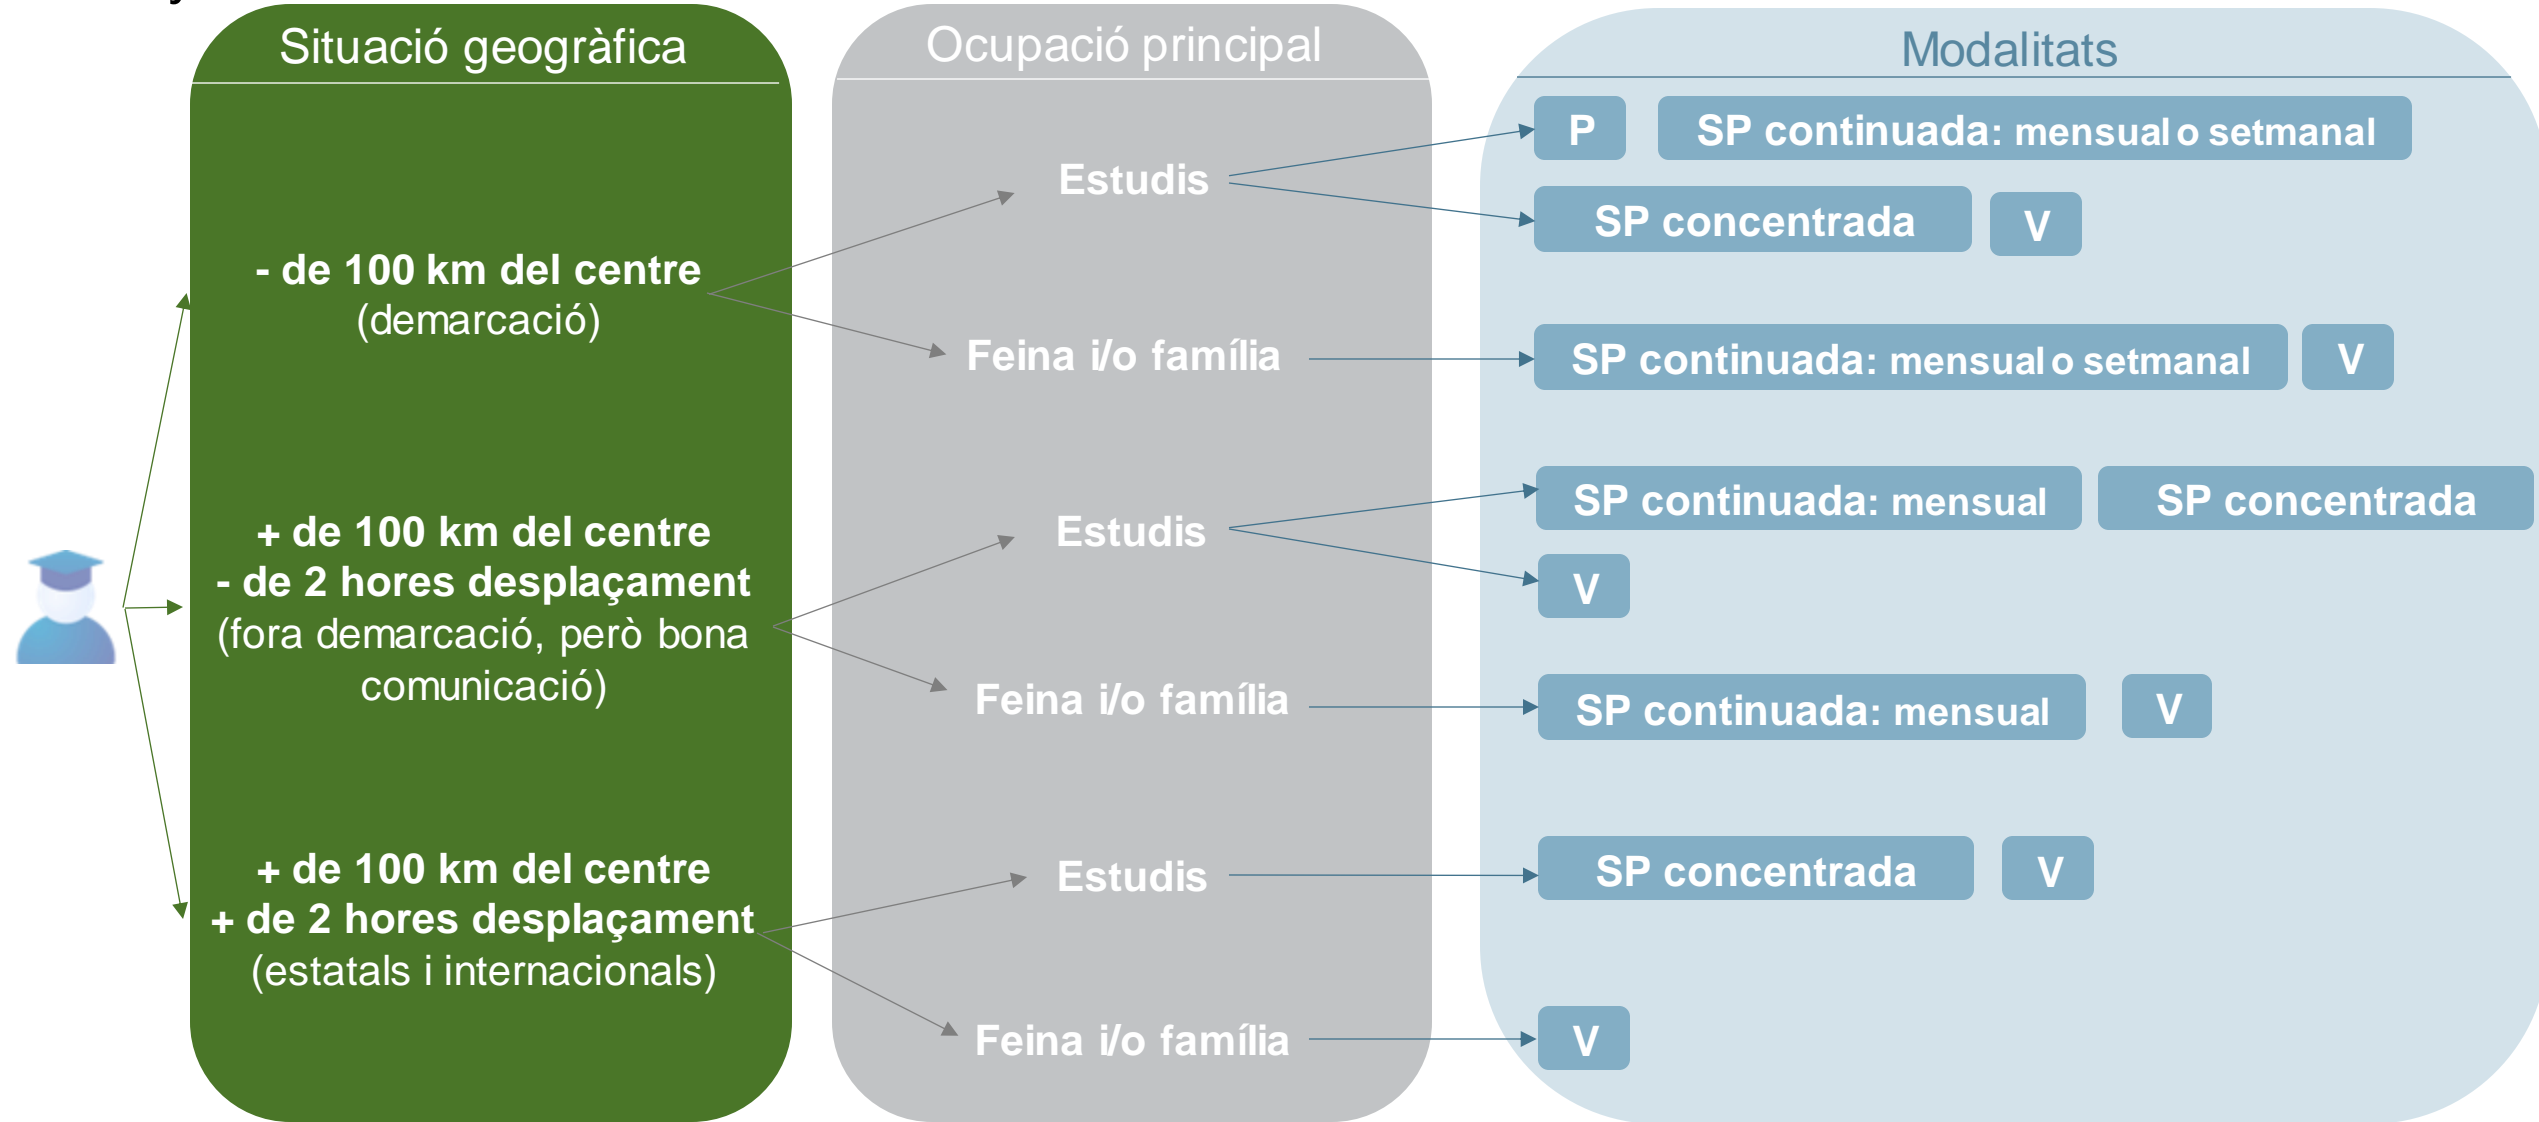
Situació geogràfica

Ocupació principal

Modalitats

- de 100 km del centre
(demarcació)

Estudis

P

SP continuada: mensual o setmanal

SP concentrada

V

Feina i/o família

SP continuada: mensual o setmanal

V

+ de 100 km del centre
- de 2 hores desplaçament
(fora demarcació, però bona comunicació)

Estudis

SP continuada: mensual

SP concentrada

V

Feina i/o família

SP continuada: mensual

V

+ de 100 km del centre
+ de 2 hores desplaçament
(estatals i internacionals)

Estudis

SP concentrada

V

Feina i/o família

V